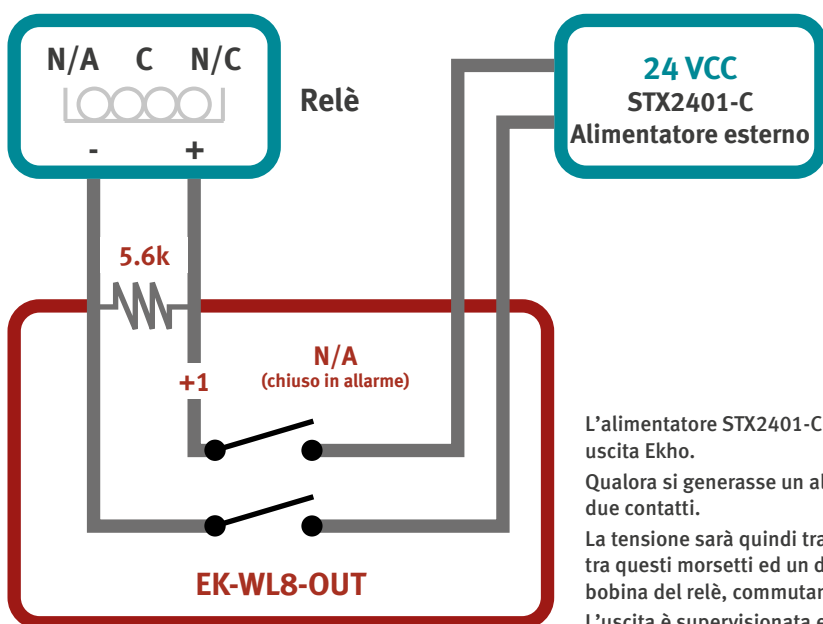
N/A C N/C

- +

Relè

24 VCC
STX2401-C
Alimentatore esterno

5.6k

N/A
(chiuso in allarme)

+1

EK-WL8-OUT

L'alimentatore STX2401-C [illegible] uscita Ekho.

Qualora si generasse un al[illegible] due contatti.

La tensione sarà quindi tra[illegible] tra questi morsetti ed un d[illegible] bobina del relè, commutan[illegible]

L'uscita è supervisionata e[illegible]